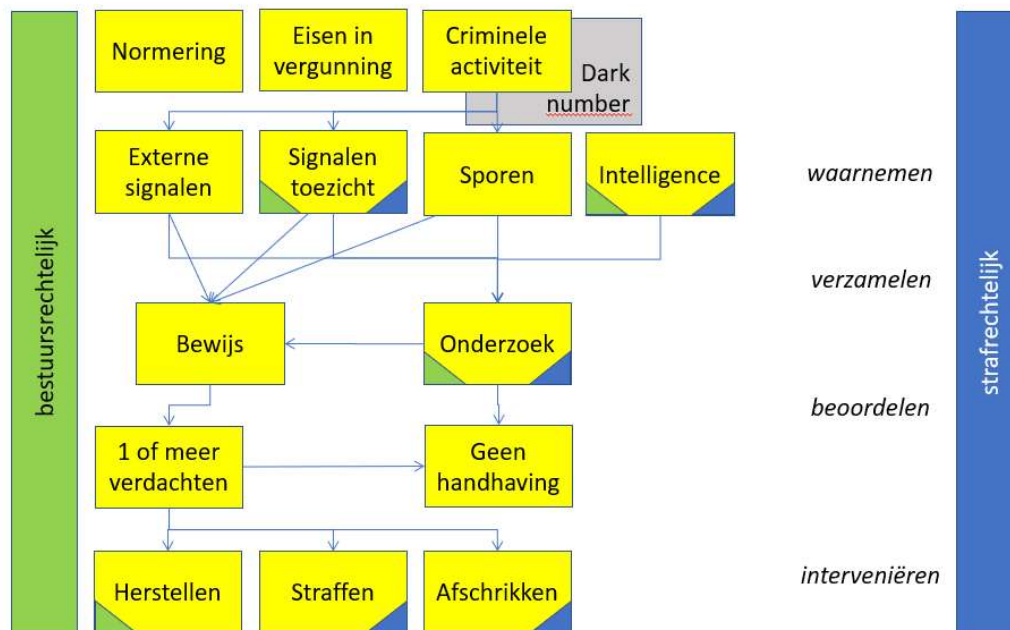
bestuursrechtelijk

Normering

Eisen in vergunning

Criminele activiteit

Dark number

Externe signalen

Signalen toezicht

Sporen

Intelligence

waarnemen

verzamelen

Bewijs

Onderzoek

beoordelen

1 of meer verdachten

Geen handhaving

Herstellen

Straffen

Afschrikken

interveniëren

strafrechtelijk